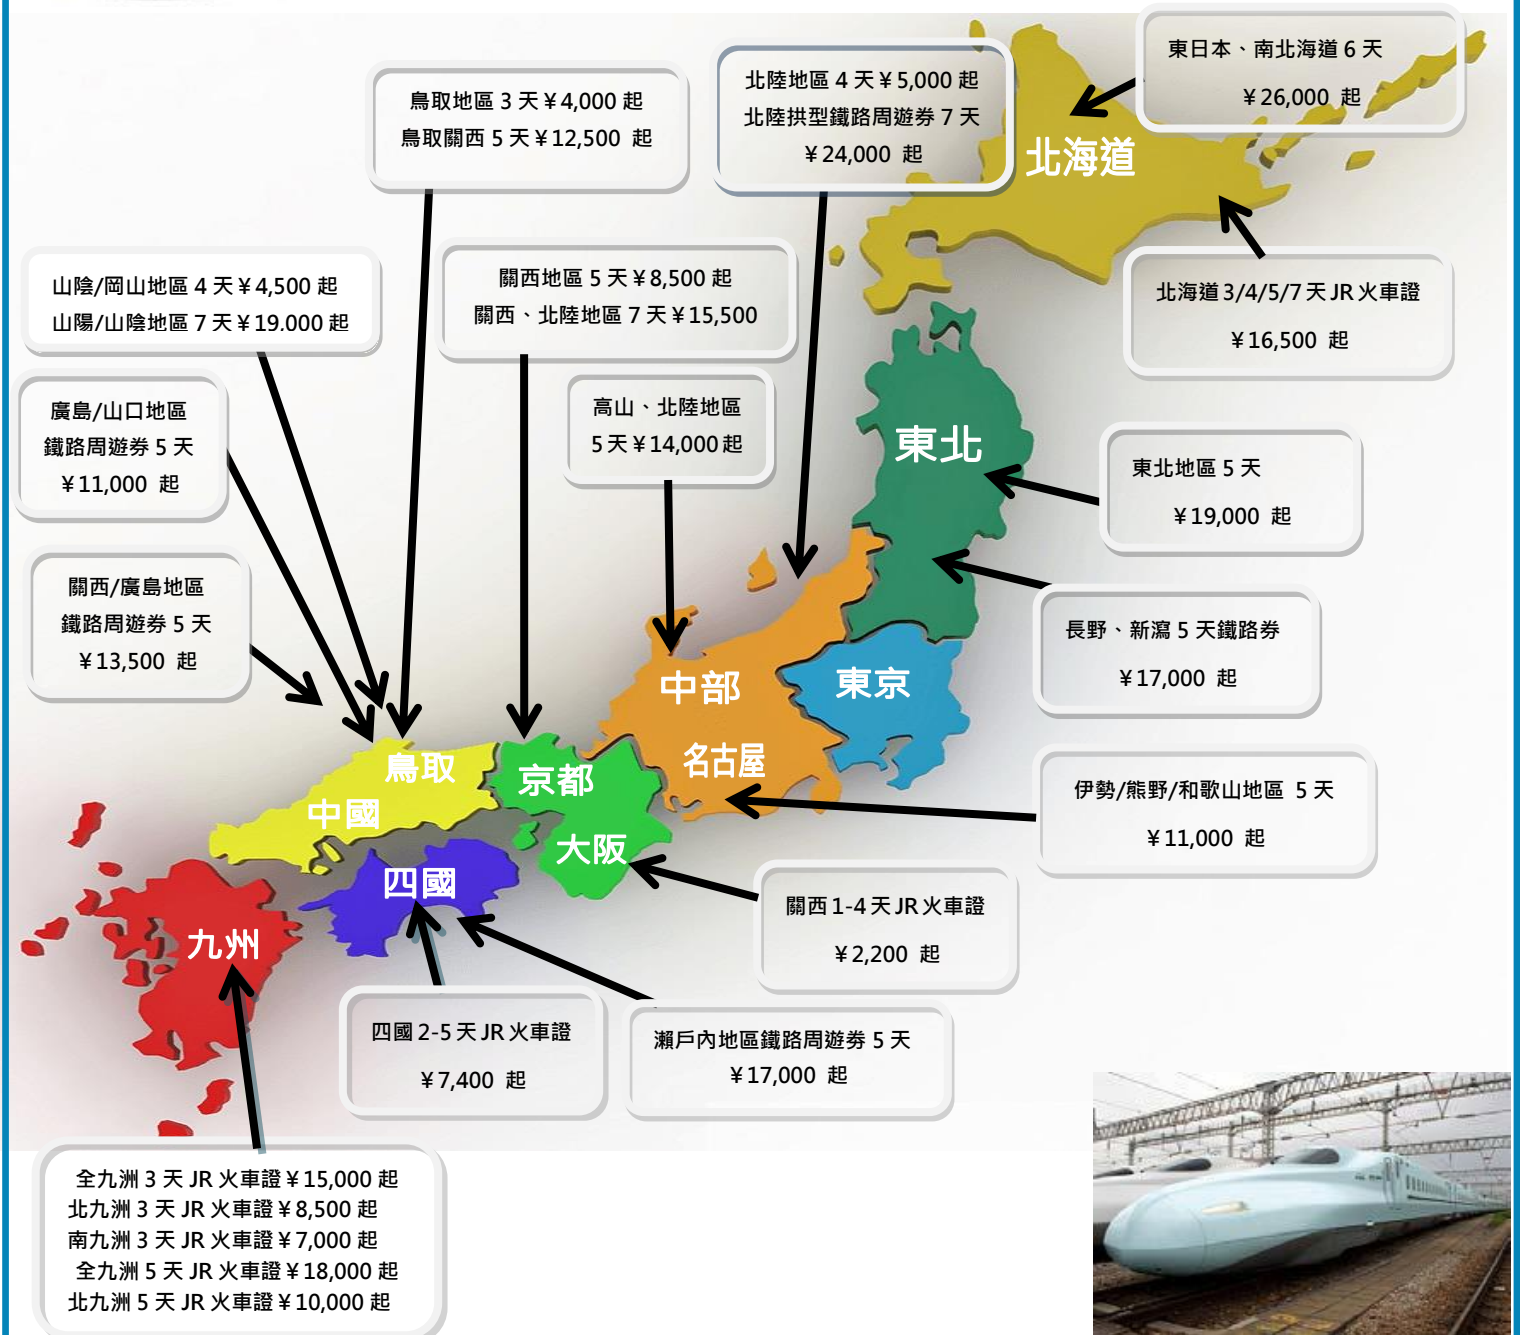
鳥取地區 3 天￥4,000 起
鳥取關西 5 天￥12,500 起

北陸地區 4 天￥5,000 起
北陸拱型鐵路周遊券 7 天
￥24,000 起

東日本、南北海道 6 天
￥26,000 起

北海道

山陰/岡山地區 4 天￥4,500 起
山陽/山陰地區 7 天￥19.000 起

關西地區 5 天￥8,500 起
關西、北陸地區 7 天￥15,500

北海道 3/4/5/7 天 JR 火車證
￥16,500 起

廣島/山口地區
鐵路周遊券 5 天
￥11,000 起

高山、北陸地區
5 天￥14,000 起

東北

東北地區 5 天
￥19,000 起

關西/廣島地區
鐵路周遊券 5 天
￥13,500 起

長野、新瀉 5 天鐵路券
￥17,000 起

中部

東京

鳥取

京都

名古屋

中國

伊勢/熊野/和歌山地區 5 天
￥11,000 起

大阪

四國

關西 1-4 天 JR 火車證
￥2,200 起

九州

四國 2-5 天 JR 火車證
￥7,400 起

瀨戶內地區鐵路周遊券 5 天
￥17,000 起

全九洲 3 天 JR 火車證￥15,000 起
北九洲 3 天 JR 火車證￥8,500 起
南九洲 3 天 JR 火車證￥7,000 起
全九洲 5 天 JR 火車證￥18,000 起
北九洲 5 天 JR 火車證￥10,000 起